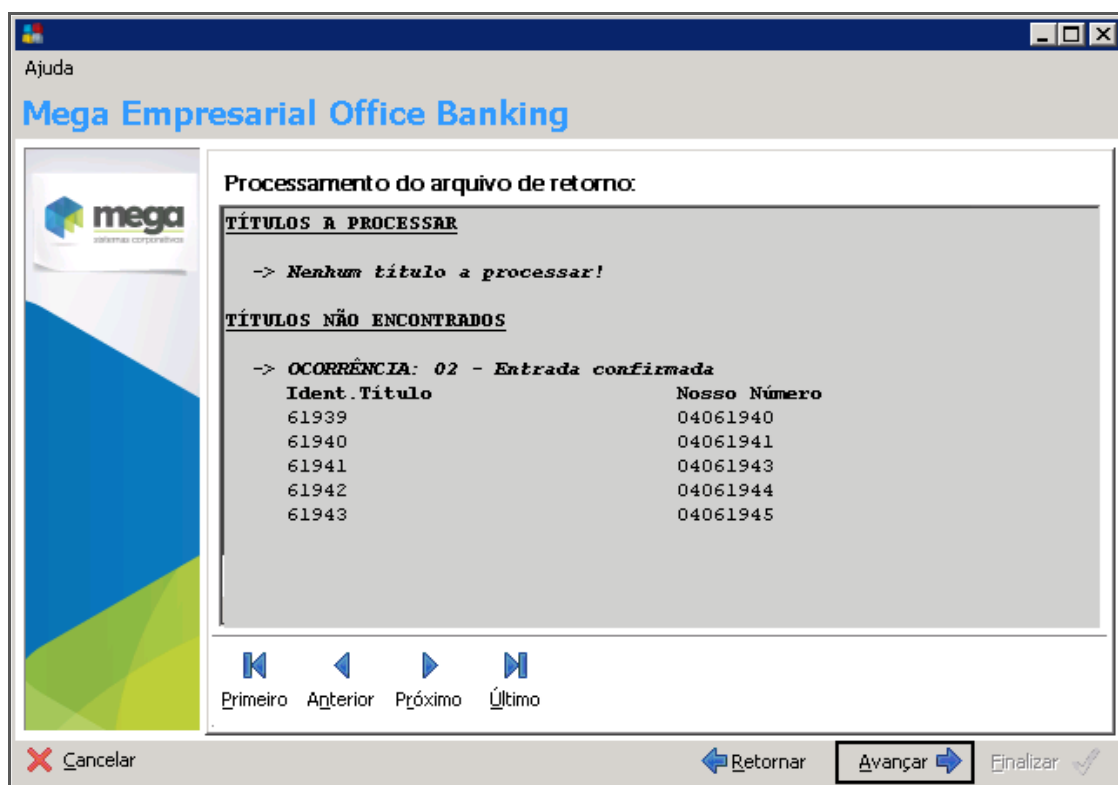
Ajuda

Mega Empresarial Office Banking

mega
sistemas corporativos

Processamento do arquivo de retorno:

TÍTULOS A PROCESSAR

-> Nenhum título a processar!

TÍTULOS NÃO ENCONTRADOS

-> OCORRÊNCIA: 02 - Entrada confirmada

| Ident.Título | Nosso Número |
|---|---|
| 61939 | 04061940 |
| 61940 | 04061941 |
| 61941 | 04061943 |
| 61942 | 04061944 |
| 61943 | 04061945 |

Primeiro Anterior Próximo Último

Cancelar Retornar Avançar Finalizar